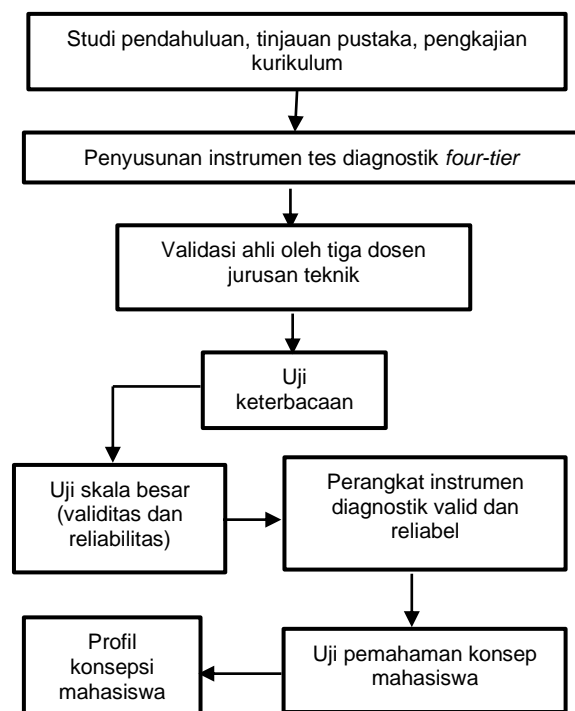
Studi pendahuluan, tinjauan pustaka, pengkajian kurikulum

Penyusunan instrumen tes diagnostik *four-tier*

Validasi ahli oleh tiga dosen jurusan teknik

Uji keterbacaan

Uji skala besar (validitas dan reliabilitas)

Perangkat instrumen diagnostik valid dan reliabel

Uji pemahaman konsep mahasiswa

Profil konsepsi mahasiswa